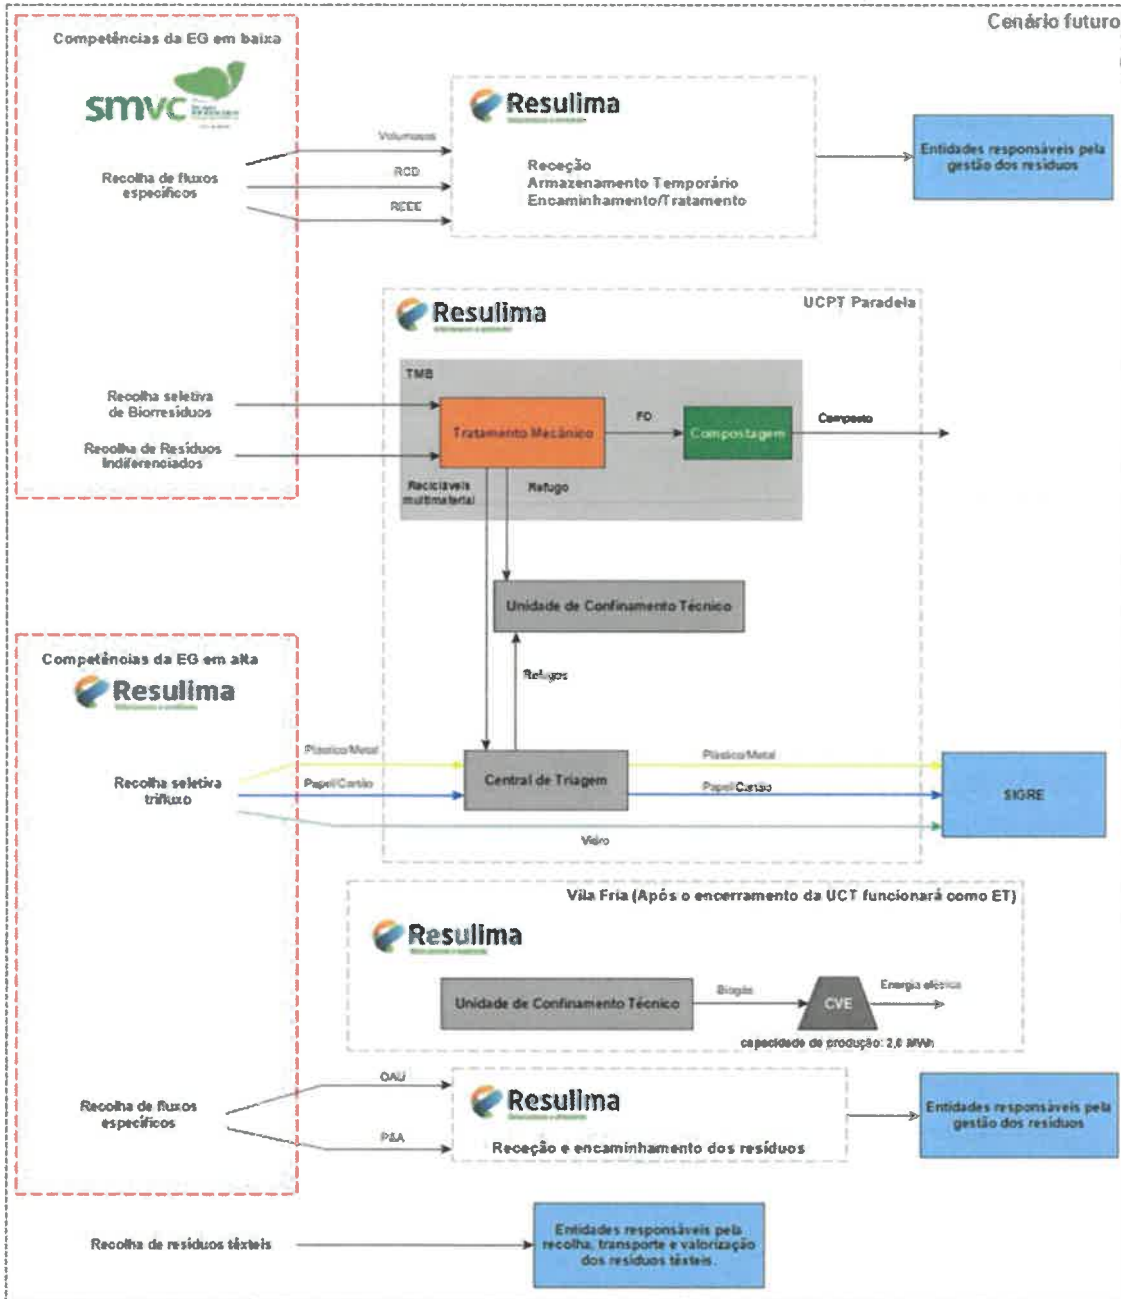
Cenário futuro

Competências da EG em baixa

smvc

Recolha de fluxos específicos

Volumosos

RCD

REEE

Resulima

Receção
Armazenamento Temporário
Encaminhamento/Tratamento

Entidades responsáveis pela gestão dos resíduos

Resulima

UCPT Paradela

TMB

Recolha seletiva de Biorresíduos

Recolha de Resíduos Indiferenciados

Tratamento Mecânico

FO

Compostagem

Composto

Recicláveis multimaterial

Refugo

Unidade de Confinamento Técnico

Refugos

Competências da EG em alta

Resulima

Recolha seletiva trifluxo

Plástico/Metal

Papel/Cartão

Central de Triagem

Plástico/Metal

Papel/Cartão

Vidro

SIGRE

Vila Fria (Após o encerramento da UCT funcionará como ET)

Resulima

Unidade de Confinamento Técnico

Biogás

CVE

Energia elétrica

capacidade de produção: 2,8 MWh

Recolha de fluxos específicos

OAU

P&A

Resulima

Receção e encaminhamento dos resíduos

Entidades responsáveis pela gestão dos resíduos

Recolha de resíduos têxteis

Entidades responsáveis pela recolha, transporte e valorização dos resíduos têxteis